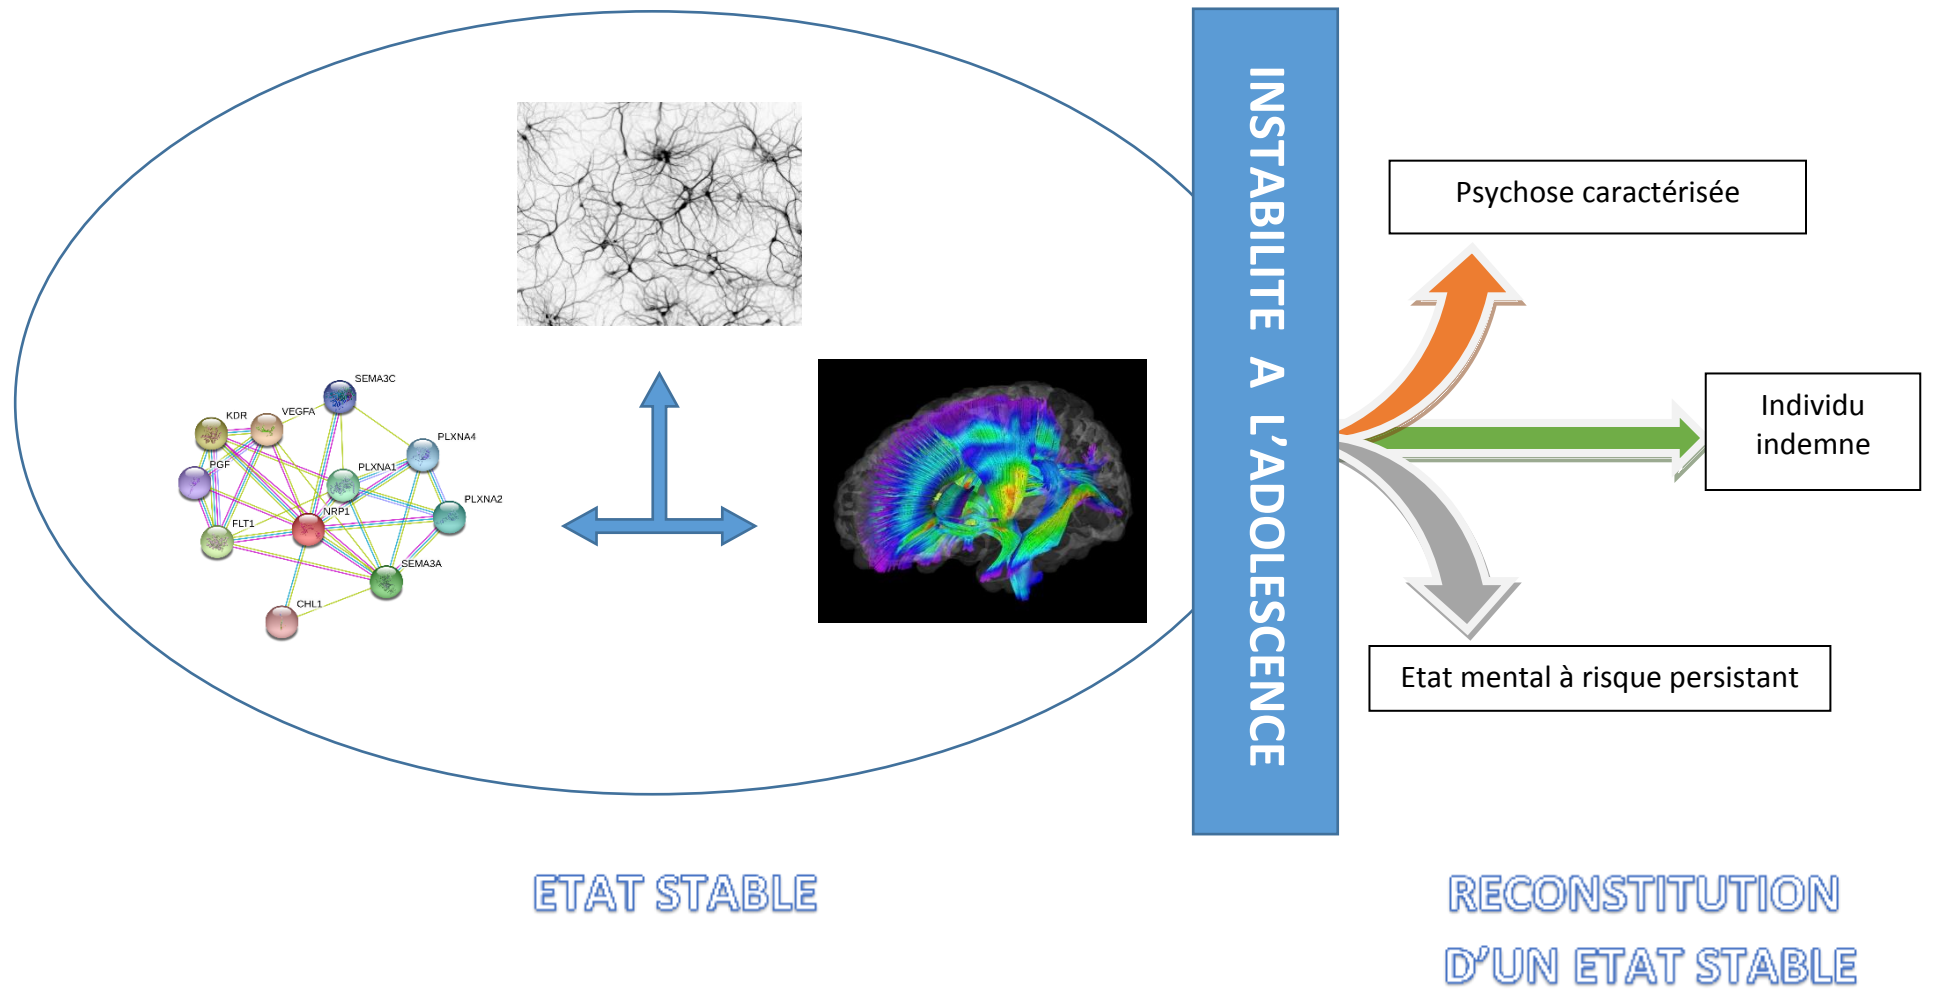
SEMA3C
KDR
VEGFA
PLXNA4
PGF
PLXNA1
PLXNA2
NRP1
FLT1
SEMA3A
CHL1

INSTABILITE A L'ADOLESCENCE

Psychose caractérisée

Individu indemne

Etat mental à risque persistant

ETAT STABLE

RECONSTITUTION D'UN ETAT STABLE